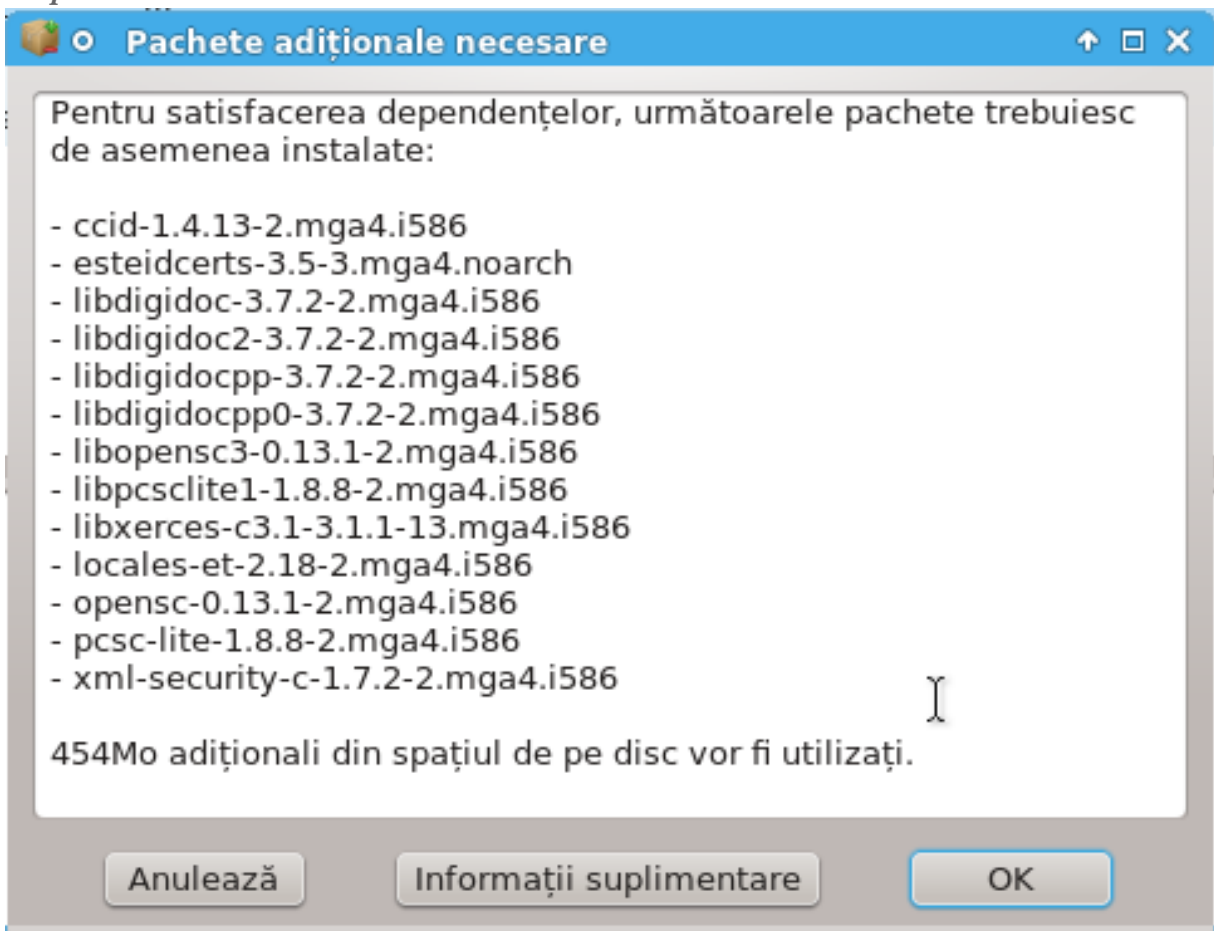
Pachete adiționale necesare

Pentru satisfacerea dependențelor, următoarele pachete trebuiesc de asemenea instalate:

- ccid-1.4.13-2.mga4.i586
- esteidcerts-3.5-3.mga4.noarch
- libdigidoc-3.7.2-2.mga4.i586
- libdigidoc2-3.7.2-2.mga4.i586
- libdigidocpp-3.7.2-2.mga4.i586
- libdigidocpp0-3.7.2-2.mga4.i586
- libopensc3-0.13.1-2.mga4.i586
- libpcsclite1-1.8.8-2.mga4.i586
- libxerces-c3.1-3.1.1-13.mga4.i586
- locales-et-2.18-2.mga4.i586
- opensc-0.13.1-2.mga4.i586
- pcsc-lite-1.8.8-2.mga4.i586
- xml-security-c-1.7.2-2.mga4.i586

454Mo adiționali din spațiul de pe disc vor fi utilizați.

Anulează
Informații suplimentare
OK